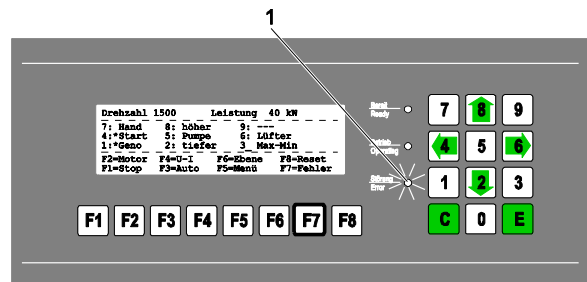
1

Drehzahl 1500 Leistung 40 kW
7: Hand 8: höher 9: ---
4:*Start 5: Pumpe 6: Lüfter
1:*Geno 2: tiefer 3_ Max-Min
F2=Motor F4=U-I F6=Ebene F8=Reset
F1=Stop F3=Auto F5=Menü F7=Fehler

Bereit
Ready

Betrieb
Operating

Störung
Error

7 8 9
4 5 6
1 2 3
C 0 E

F1 F2 F3 F4 F5 F6 F7 F8